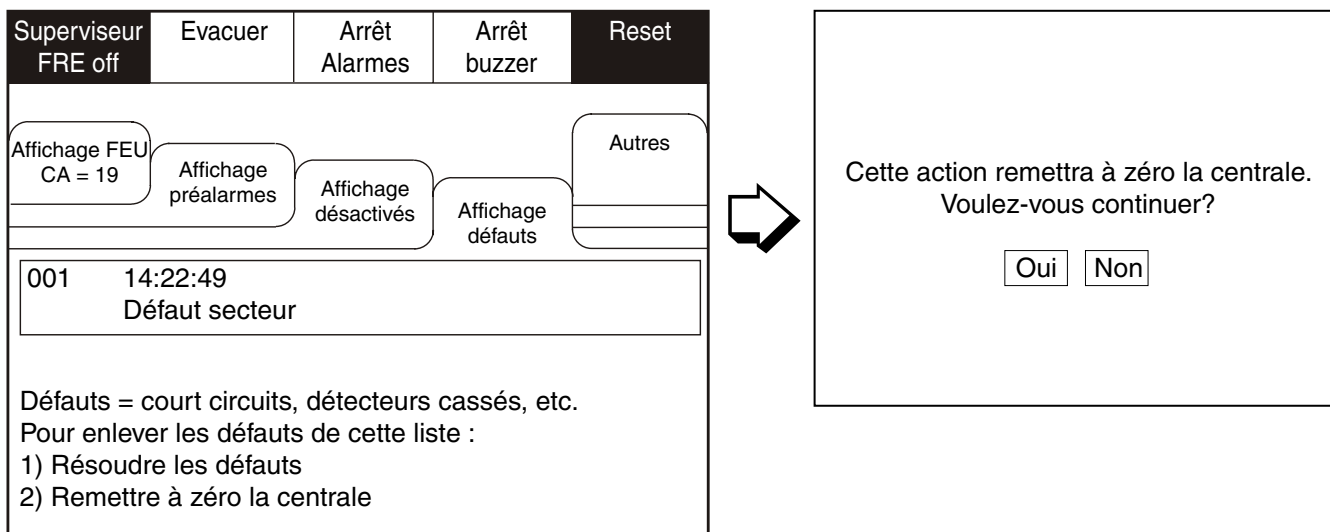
Superviseur FRE off | Evacuer | Arrêt Alarmes | Arrêt buzzer | Reset

Affichage FEU CA = 19

Affichage préalarmes

Affichage désactivés

Affichage défauts

Autres

001 14:22:49
Défaut secteur

Défauts = court circuits, détecteurs cassés, etc.
Pour enlever les défauts de cette liste :
1) Résoudre les défauts
2) Remettre à zéro la centrale

Cette action remettra à zéro la centrale.
Voulez-vous continuer?

Oui Non